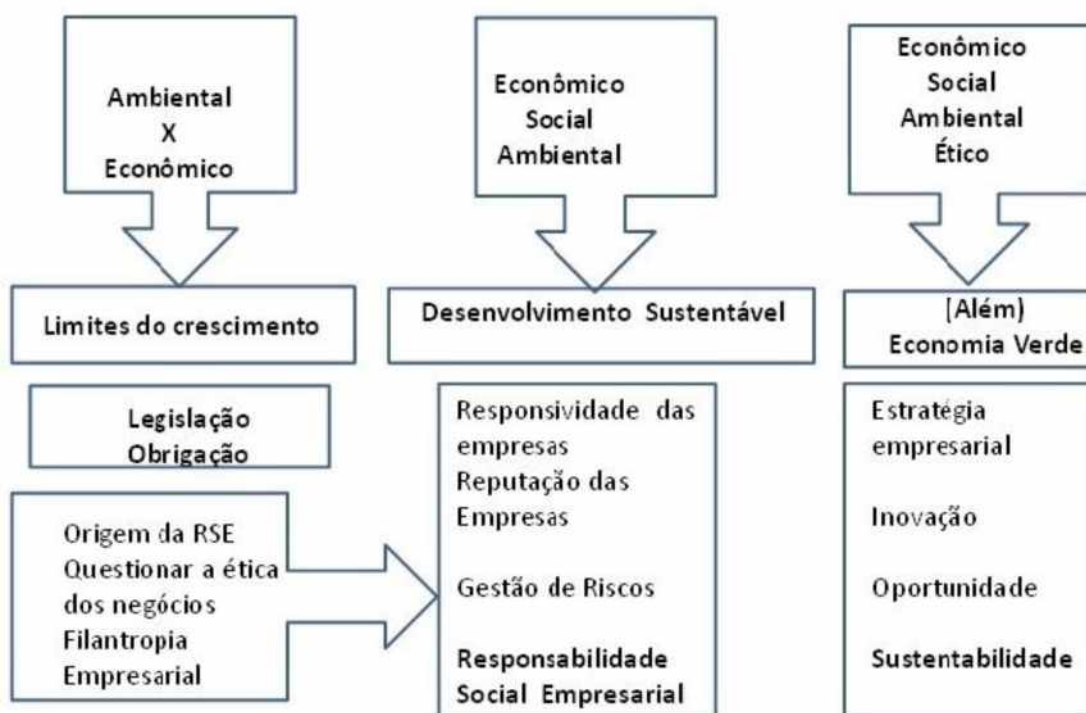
Ambiental
X
Econômico

Limites do crescimento

Legislação
Obrigação

Origem da RSE
Questionar a ética dos negócios
Filantropia Empresarial

Econômico
Social
Ambiental

Desenvolvimento Sustentável

Responsividade das empresas
Reputação das Empresas

Gestão de Riscos

Responsabilidade Social Empresarial

Econômico
Social
Ambiental
Ético

[Além)
Economia Verde

Estratégia empresarial

Inovação

Oportunidade

Sustentabilidade